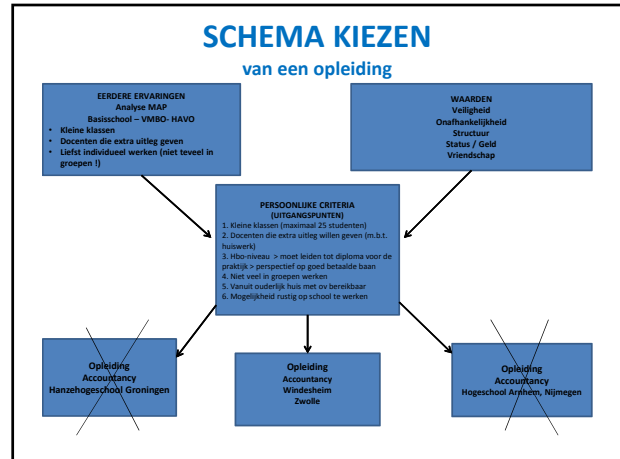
SCHEMA KIEZEN
van een opleiding

EERDERE ERVARINGEN
Analyse MAP
Basisschool – VMBO- HAVO
• Kleine klassen
• Docenten die extra uitleg geven
• Liefst individueel werken (niet teveel in groepen !)

WAARDEN
Veiligheid
Onafhankelijkheid
Structuur
Status / Geld
Vriendschap

PERSOONLIJKE CRITERIA
(UITGANGSPUNTEN)
1. Kleine klassen (maximaal 25 studenten)
2. Docenten die extra uitleg willen geven (m.b.t. huiswerk)
3. Hbo-niveau > moet leiden tot diploma voor de praktijk > perspectief op goed betaalde baan
4. Niet veel in groepen werken
5. Vanuit ouderlijk huis met ov bereikbaar
6. Mogelijkheid rustig op school te werken

Opleiding
Accountancy
Hanzehogeschool Groningen

Opleiding
Accountancy
Windesheim
Zwolle

Opleiding
Accountancy
Hogeschool Arnhem, Nijmegen